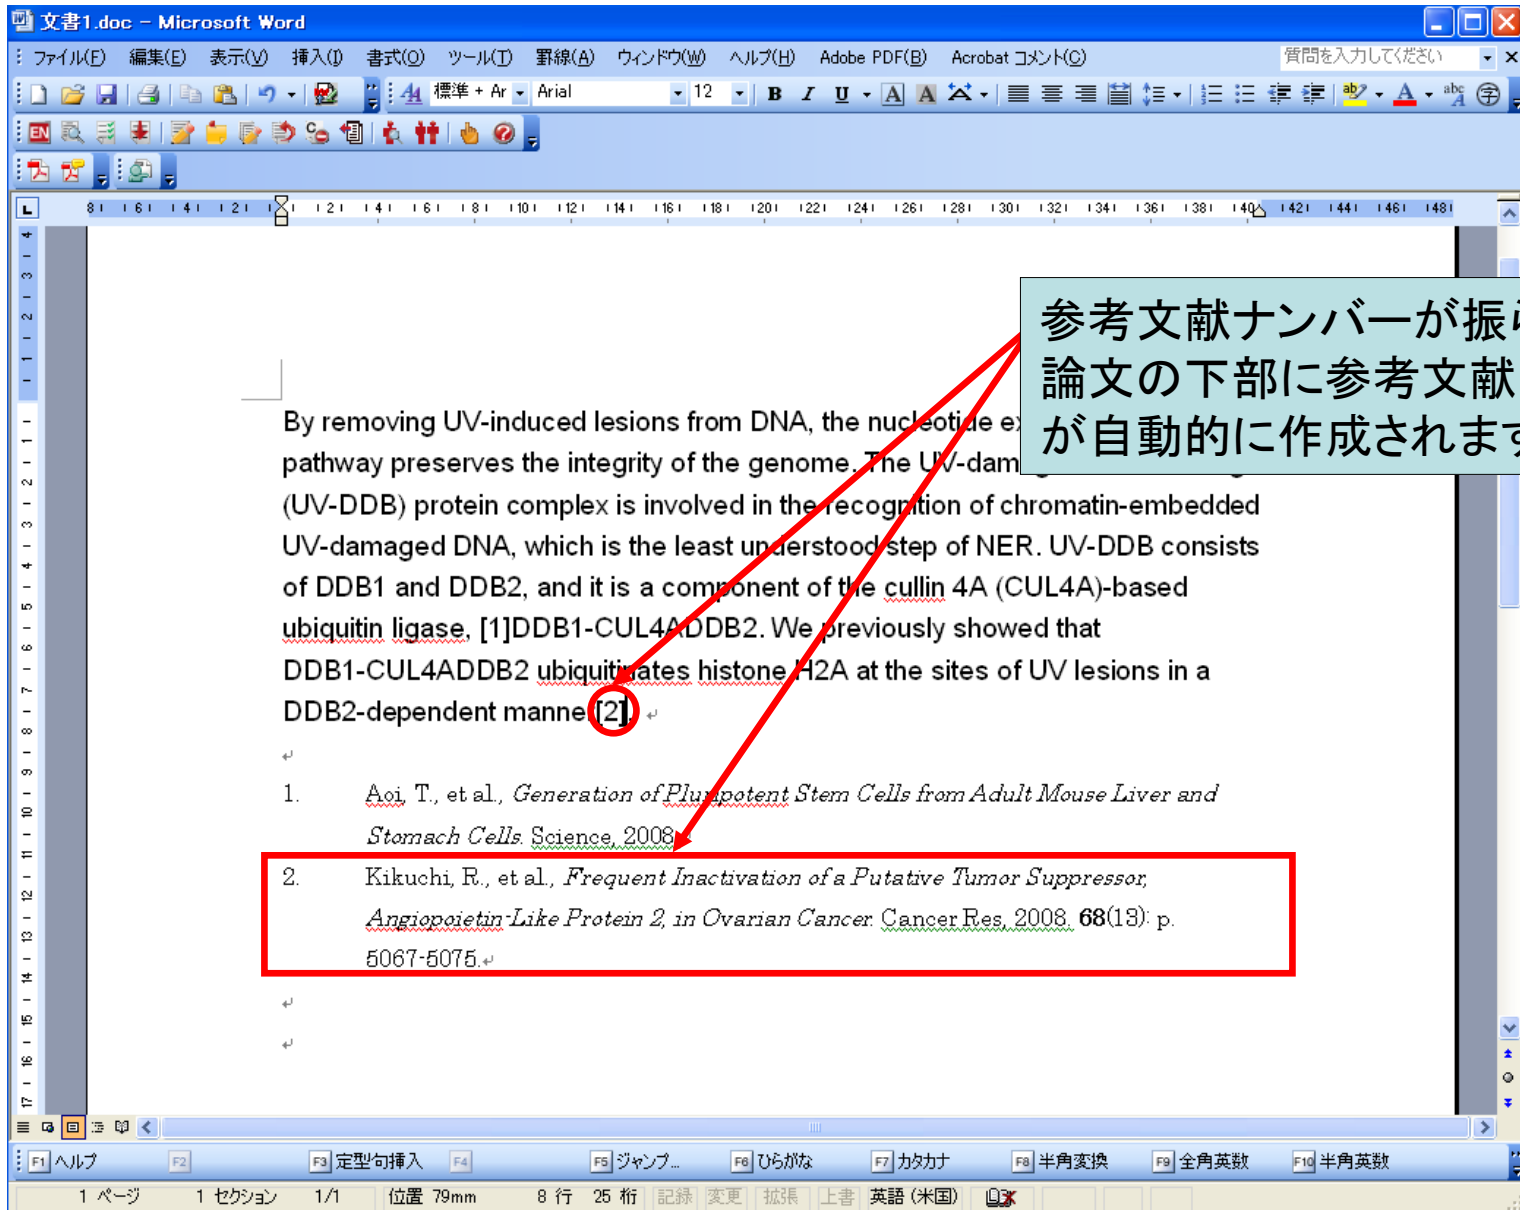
文書1.doc - Microsoft Word

ファイル(F) 編集(E) 表示(V) 挿入(I) 書式(O) ツール(T) 罫線(A) ウィンドウ(W) ヘルプ(H) Adobe PDF(B) Acrobat コメント(C) 質問を入力してください

標準 + Ar Arial 12 B I U A A

参考文献ナンバーが振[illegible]
論文の下部に参考文献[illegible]
が自動的に作成されま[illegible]

By removing UV-induced lesions from DNA, the nucleotide ex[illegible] pathway preserves the integrity of the genome. The UV-dam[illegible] (UV-DDB) protein complex is involved in the recognition of chromatin-embedded UV-damaged DNA, which is the least understood step of NER. UV-DDB consists of DDB1 and DDB2, and it is a component of the cullin 4A (CUL4A)-based ubiquitin ligase, [1]DDB1-CUL4ADDB2. We previously showed that DDB1-CUL4ADDB2 ubiquitinates histone H2A at the sites of UV lesions in a DDB2-dependent manner[2].

1. Aoi, T., et al., *Generation of Pluripotent Stem Cells from Adult Mouse Liver and Stomach Cells.* Science, 2008.

2. Kikuchi, R., et al., *Frequent Inactivation of a Putative Tumor Suppressor, Angiopoietin-Like Protein 2, in Ovarian Cancer.* Cancer Res, 2008. **68**(13): p. 5067-5075.

F1 ヘルプ F2 F3 定型句挿入 F4 F5 ジャンプ... F6 ひらがな F7 カタカナ F8 半角変換 F9 全角英数 F10 半角英数

1 ページ 1 セクション 1/1 位置 79mm 8 行 25 桁 記録 変更 拡張 上書 英語 (米国)